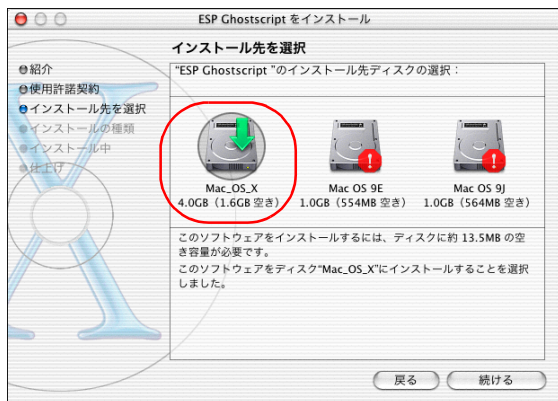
ESP Ghostscript をインストール

インストール先を選択

紹介
使用許諾契約
インストール先を選択
インストールの種類
インストール中
仕上げ

"ESP Ghostscript "のインストール先ディスクの選択：

Mac_OS_X
4.0GB（1.6GB 空き）

Mac OS 9E
1.0GB（554MB 空き）

Mac OS 9J
1.0GB（564MB 空き）

このソフトウェアをインストールするには、ディスクに約 13.5MB の空き容量が必要です。

このソフトウェアをディスク"Mac_OS_X"にインストールすることを選択しました。

戻る
続ける